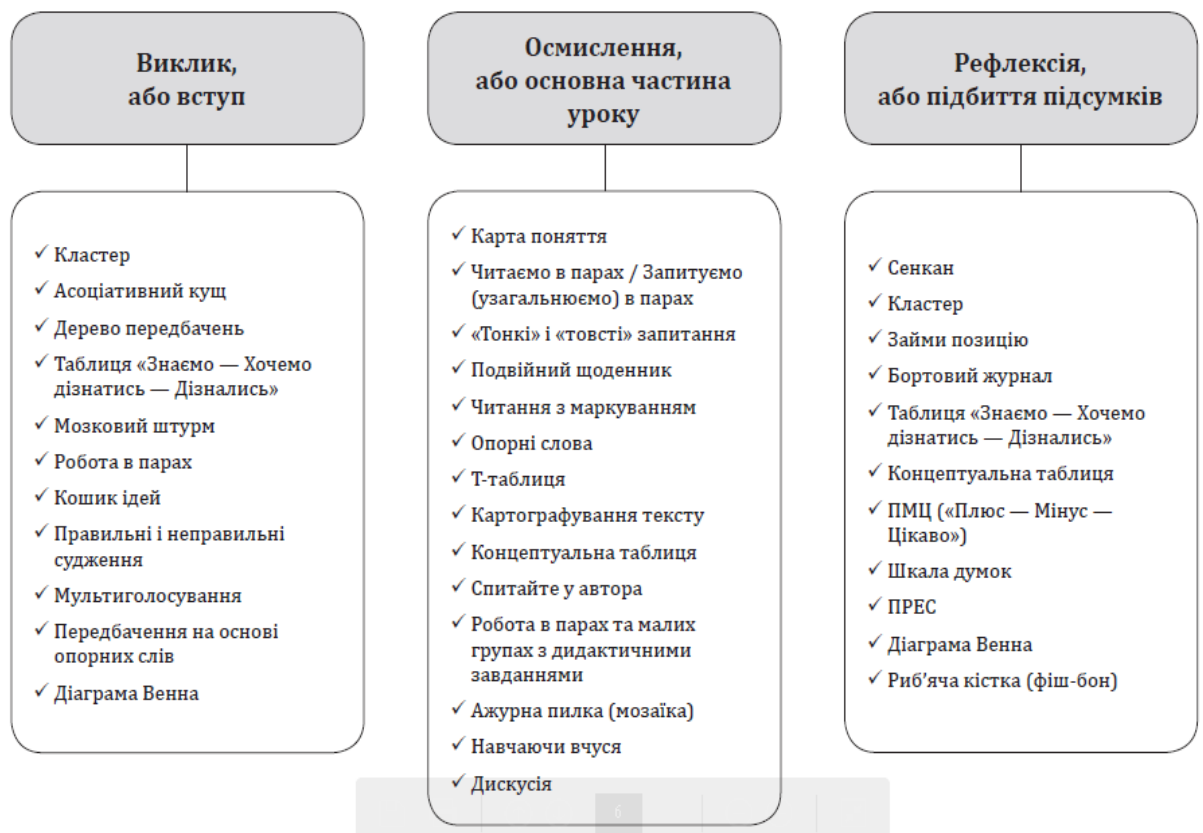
Виклик, або вступ

✓ Кластер
✓ Асоціативний кущ
✓ Дерево передбачень
✓ Таблиця «Знаємо — Хочемо дізнатись — Дізнались»
✓ Мозковий штурм
✓ Робота в парах
✓ Кошик ідей
✓ Правильні і неправильні судження
✓ Мультиголосування
✓ Передбачення на основі опорних слів
✓ Діаграма Венна

Осмислення, або основна частина уроку

✓ Карта поняття
✓ Читаємо в парах / Запитуємо (узагальнюємо) в парах
✓ «Тонкі» і «товсті» запитання
✓ Подвійний щоденник
✓ Читання з маркуванням
✓ Опорні слова
✓ Т-таблиця
✓ Картографування тексту
✓ Концептуальна таблиця
✓ Спитайте у автора
✓ Робота в парах та малих групах з дидактичними завданнями
✓ Ажурна пилка (мозаїка)
✓ Навчаючи вчуся
✓ Дискусія

Рефлексія, або підбиття підсумків

✓ Сенкан
✓ Кластер
✓ Займи позицію
✓ Бортовий журнал
✓ Таблиця «Знаємо — Хочемо дізнатись — Дізнались»
✓ Концептуальна таблиця
✓ ПМЦ («Плюс — Мінус — Цікаво»)
✓ Шкала думок
✓ ПРЕС
✓ Діаграма Венна
✓ Риб'яча кістка (фіш-бон)

6